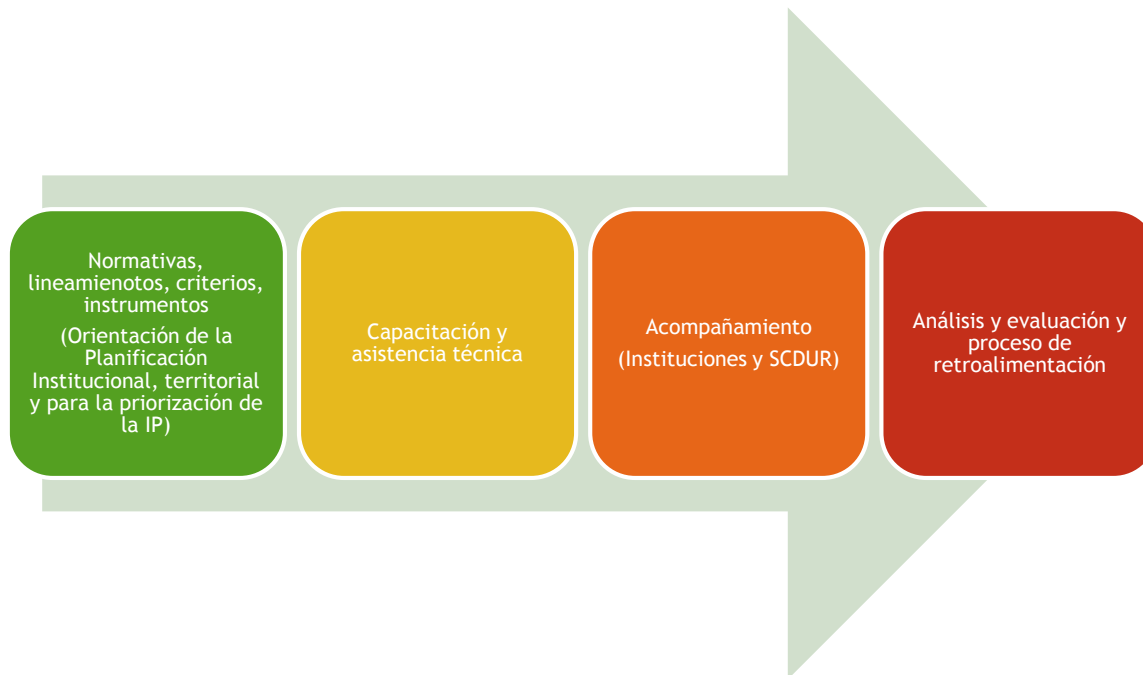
Normativas, lineamienotos, criterios, instrumentos

(Orientación de la Planificación Institucional, territorial y para la priorización de la IP)

Capacitación y asistencia técnica

Acompañamiento

(Instituciones y SCDUR)

Análisis y evaluación y proceso de retroalimentación